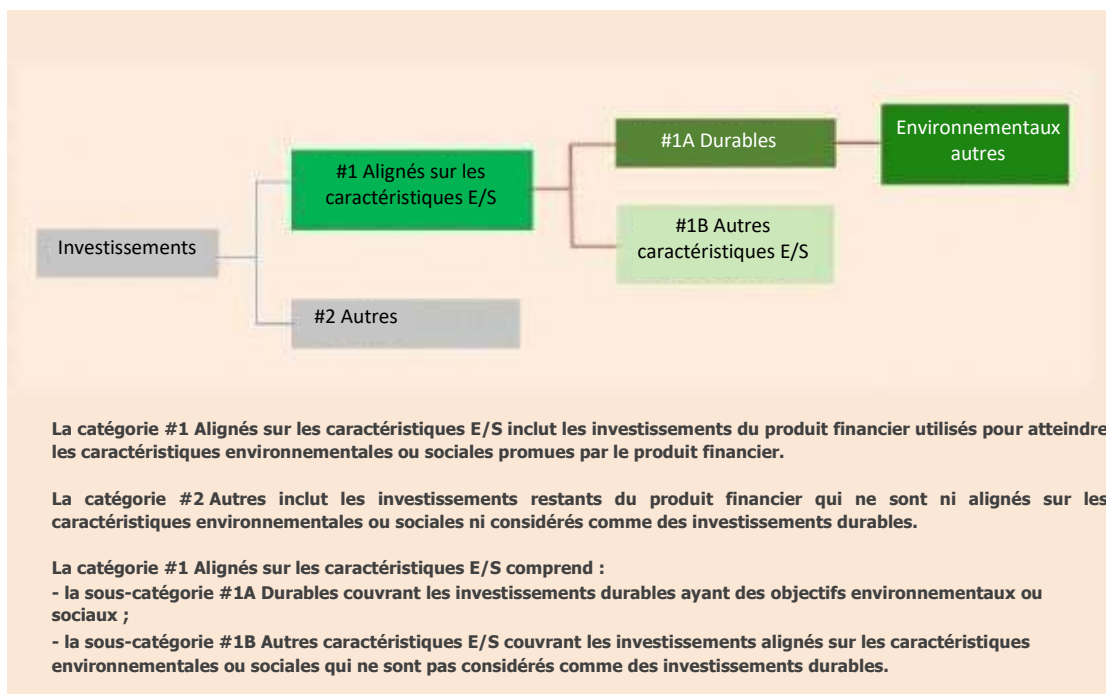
Investissements

#1 Alignés sur les caractéristiques E/S

#1A Durables

Environnementaux autres

#1B Autres caractéristiques E/S

#2 Autres

La catégorie #1 Alignés sur les caractéristiques E/S inclut les investissements du produit financier utilisés pour atteindre les caractéristiques environnementales ou sociales promues par le produit financier.

La catégorie #2 Autres inclut les investissements restants du produit financier qui ne sont ni alignés sur les caractéristiques environnementales ou sociales ni considérés comme des investissements durables.

La catégorie #1 Alignés sur les caractéristiques E/S comprend :
- la sous-catégorie #1A Durables couvrant les investissements durables ayant des objectifs environnementaux ou sociaux ;
- la sous-catégorie #1B Autres caractéristiques E/S couvrant les investissements alignés sur les caractéristiques environnementales ou sociales qui ne sont pas considérés comme des investissements durables.